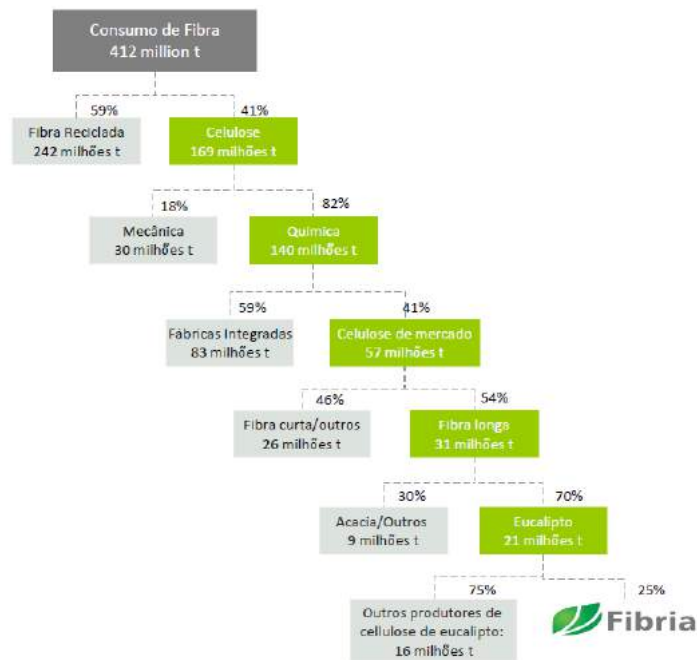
Consumo de Fibra
412 million t

59%
Fibra Reciclada
242 milhões t

41%
Celulose
169 milhões t

18%
Mecânica
30 milhões t

82%
Química
140 milhões t

59%
Fábricas Integradas
83 milhões t

41%
Celulose de mercado
57 milhões t

46%
Fibra curta/outros
26 milhões t

54%
Fibra longa
31 milhões t

30%
Acacia/Outros
9 milhões t

70%
Eucalipto
21 milhões t

75%
Outros produtores de cellulose de eucalipto:
16 milhões t

25%
Fibria